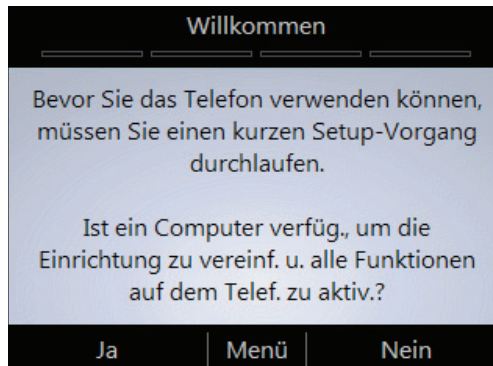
Willkommen

Bevor Sie das Telefon verwenden können, müssen Sie einen kurzen Setup-Vorgang durchlaufen.

Ist ein Computer verfüg., um die Einrichtung zu vereinf. u. alle Funktionen auf dem Telef. zu aktiv.?

Ja | Menü | Nein